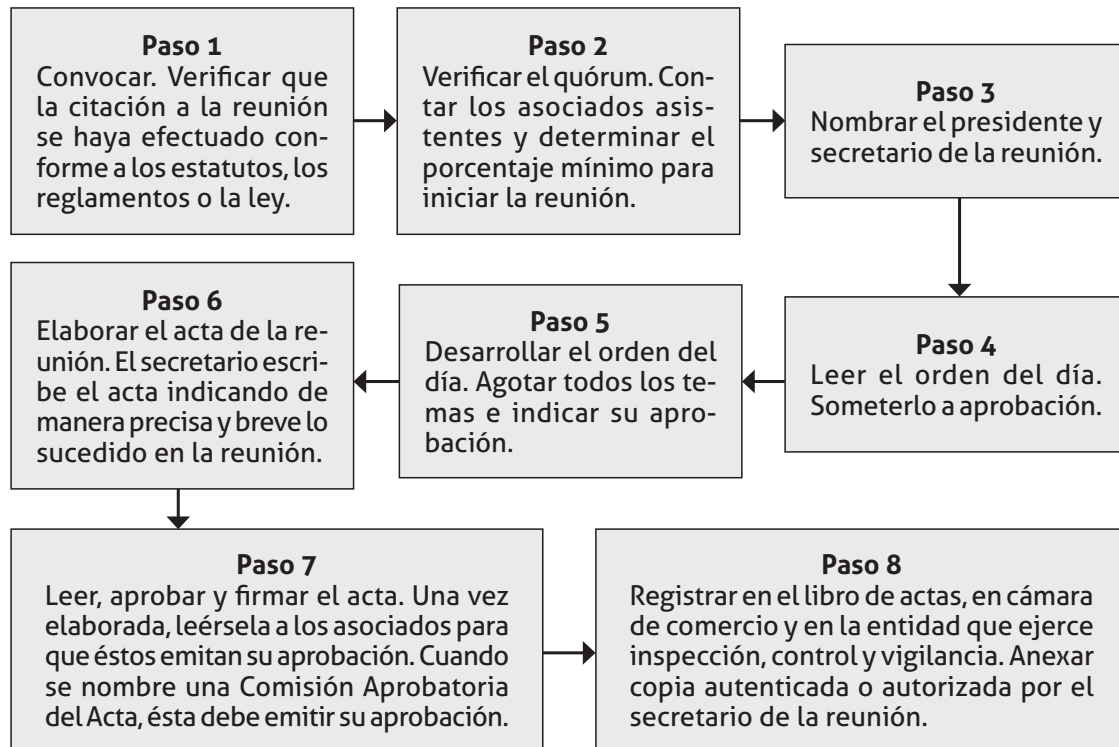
Paso 1
Convocar. Verificar que la citación a la reunión se haya efectuado conforme a los estatutos, los reglamentos o la ley.

Paso 2
Verificar el quórum. Contar los asociados asistentes y determinar el porcentaje mínimo para iniciar la reunión.

Paso 3
Nombrar el presidente y secretario de la reunión.

Paso 4
Leer el orden del día. Someterlo a aprobación.

Paso 5
Desarrollar el orden del día. Agotar todos los temas e indicar su aprobación.

Paso 6
Elaborar el acta de la reunión. El secretario escribe el acta indicando de manera precisa y breve lo sucedido en la reunión.

Paso 7
Leer, aprobar y firmar el acta. Una vez elaborada, leérsela a los asociados para que éstos emitan su aprobación. Cuando se nombre una Comisión Aprobatoria del Acta, ésta debe emitir su aprobación.

Paso 8
Registrar en el libro de actas, en cámara de comercio y en la entidad que ejerce inspección, control y vigilancia. Anexar copia autenticada o autorizada por el secretario de la reunión.